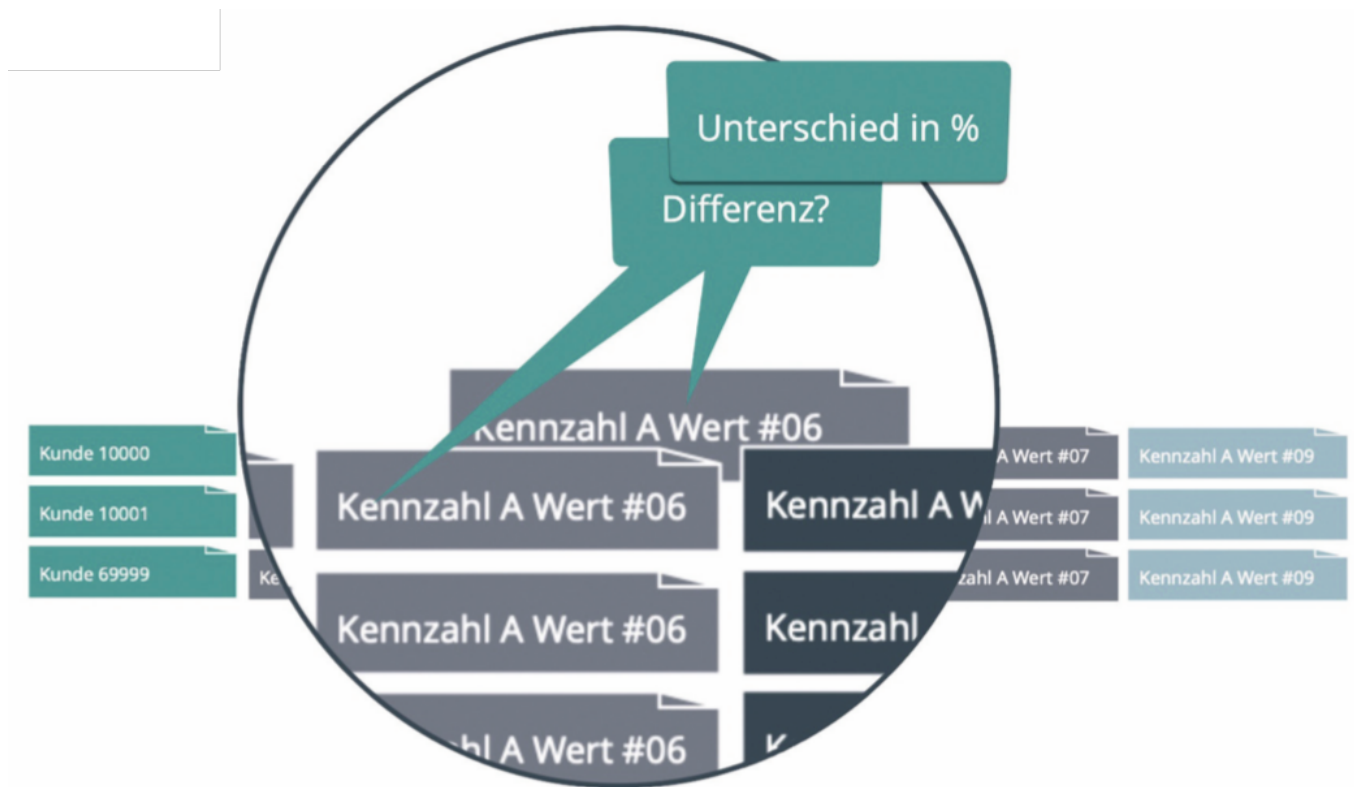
Unterschied in %

Differenz?

Kennzahl A Wert #06

Kunde 10000
Kunde 10001
Kunde 69999

Ke

Kennzahl A Wert #06
Kennzahl A W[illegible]
Kennzahl A Wert #06
Kennzahl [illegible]
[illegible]hl A Wert #06
K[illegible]

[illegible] A Wert #07
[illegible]l A Wert #07
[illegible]zahl A Wert #07

Kennzahl A Wert #09
Kennzahl A Wert #09
Kennzahl A Wert #09